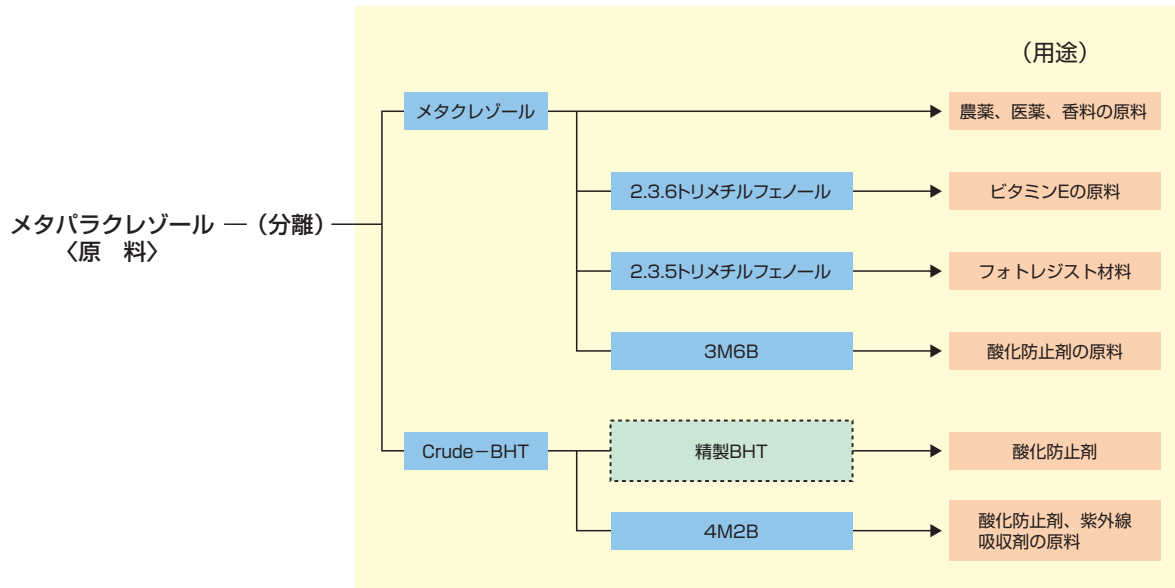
（用途）

メタパラクレゾール —（分離）
〈原　料〉

メタクレゾール

農薬、医薬、香料の原料

2.3.6トリメチルフェノール

ビタミンEの原料

2.3.5トリメチルフェノール

フォトレジスト材料

3M6B

酸化防止剤の原料

Crude−BHT

精製BHT

酸化防止剤

4M2B

酸化防止剤、紫外線吸収剤の原料